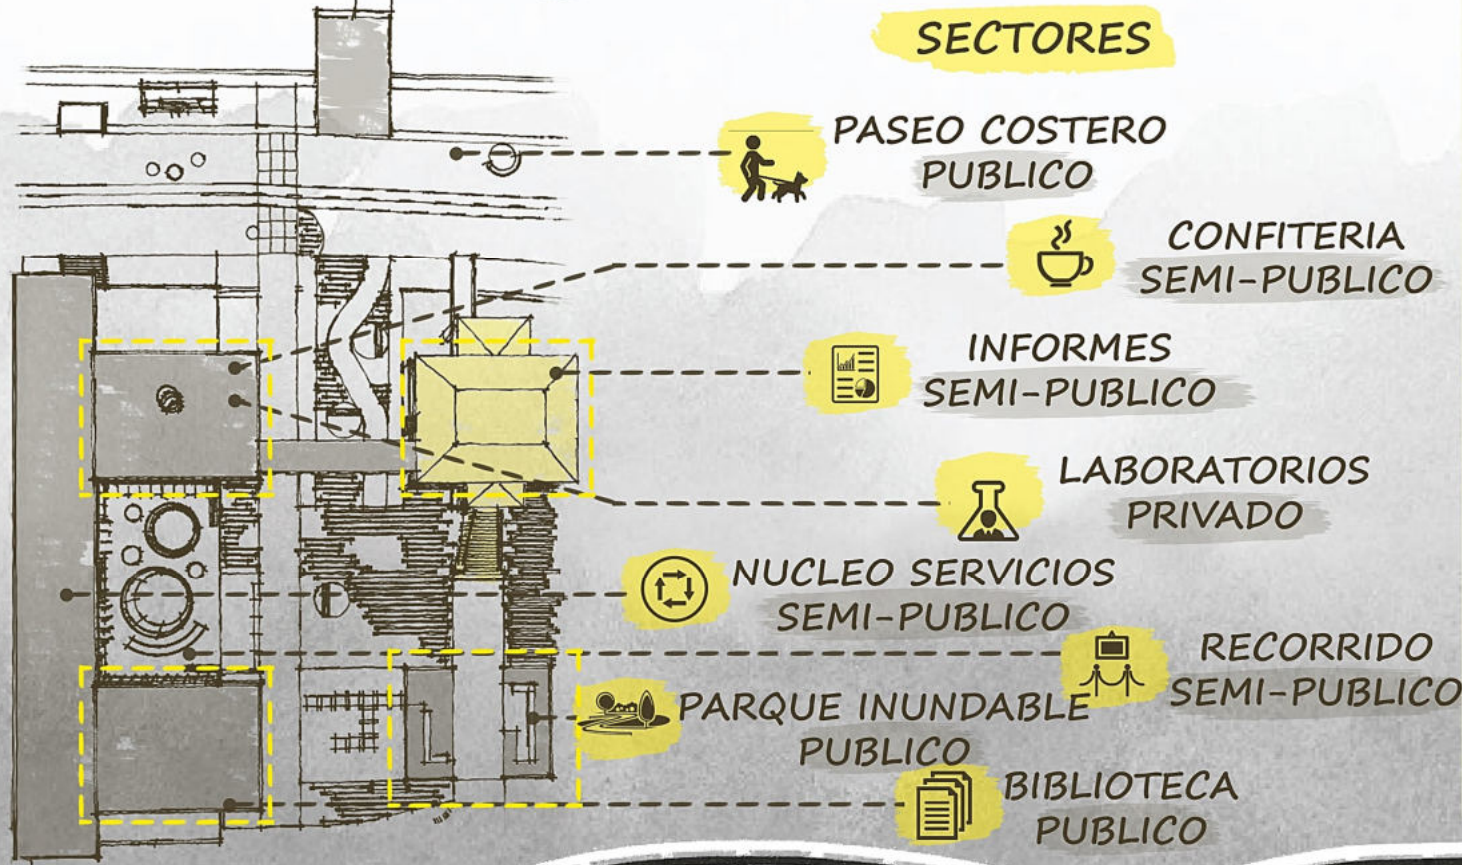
SECTORES

PASEO COSTERO
PUBLICO

CONFITERIA
SEMI-PUBLICO

INFORMES
SEMI-PUBLICO

LABORATORIOS
PRIVADO

NUCLEO SERVICIOS
SEMI-PUBLICO

RECORRIDO
SEMI-PUBLICO

PARQUE INUNDABLE
PUBLICO

BIBLIOTECA
PUBLICO